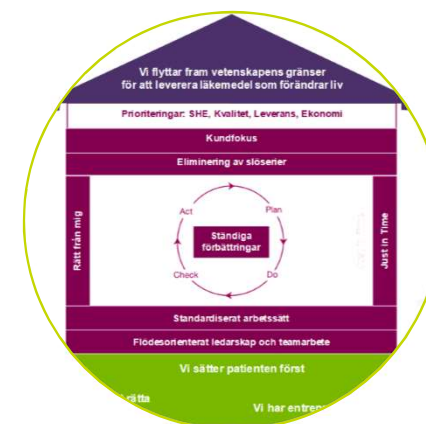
Vi flyttar fram vetenskapens gränser för att leverera läkemedel som förändrar liv

Prioriteringar: SHE, Kvalitet, Leverans, Ekonomi

Kundfokus

Eliminering av slöserier

Rätt från mig

Act

Plan

Ständiga förbättringar

Check

Do

Just in Time

Standardiserat arbetssätt

Flödesorienterat ledarskap och teamarbete

Vi sätter patienten först

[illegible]rätta

Vi har entre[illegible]